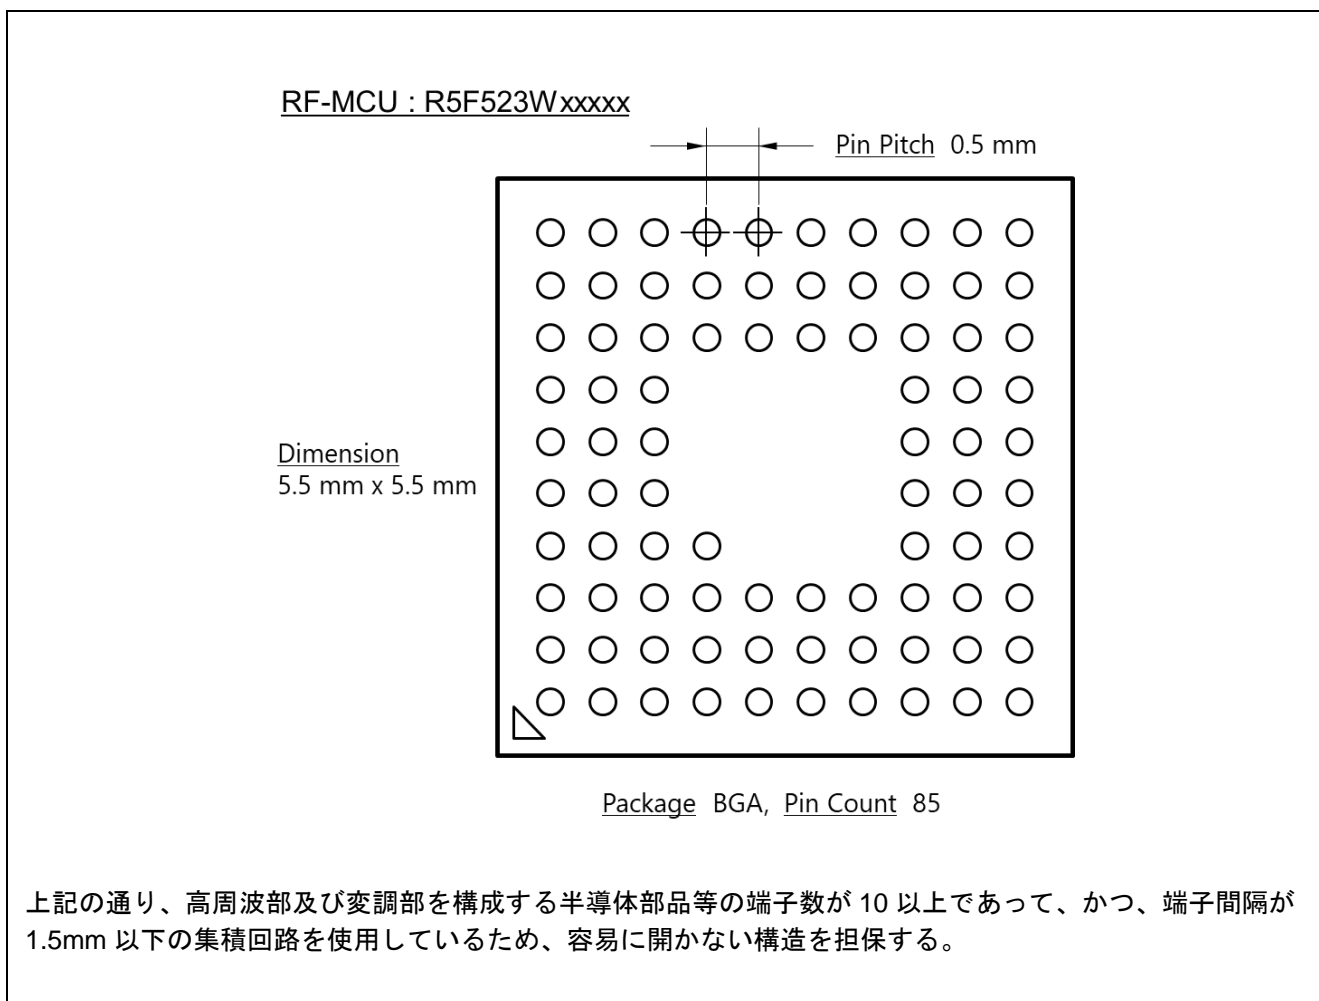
RF-MCU : R5F523Wxxxxx

Pin Pitch 0.5 mm

Dimension
5.5 mm x 5.5 mm

Package BGA, Pin Count 85

上記の通り、高周波部及び変調部を構成する半導体部品等の端子数が 10 以上であって、かつ、端子間隔が 1.5mm 以下の集積回路を使用しているため、容易に開かない構造を担保する。